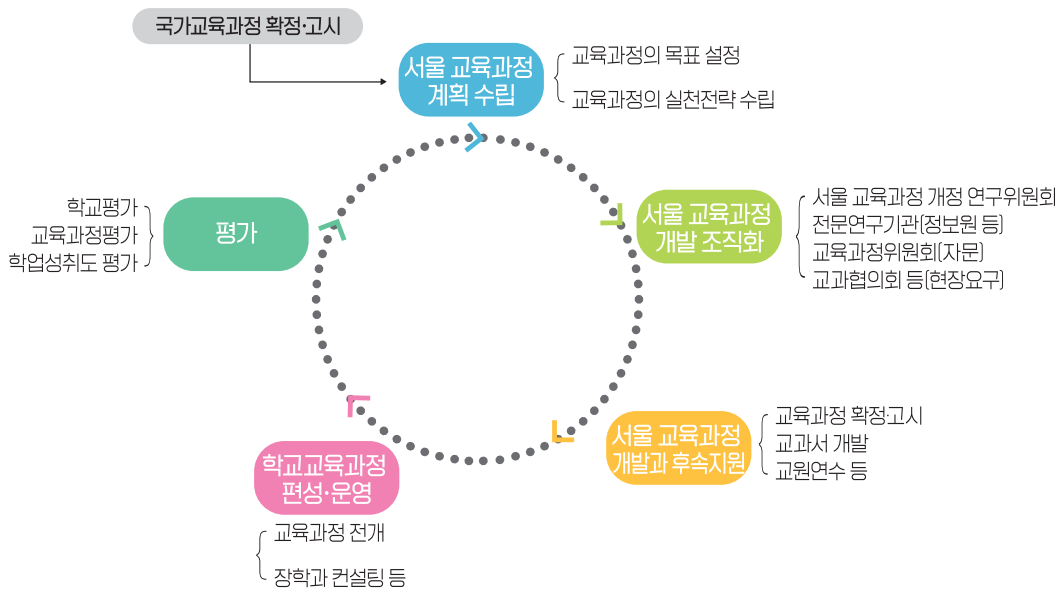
국가교육과정 확정·고시

서울 교육과정 계획 수립

교육과정의 목표 설정
교육과정의 실천전략 수립

서울 교육과정 개발 조직화

서울 교육과정 개정 연구위원회
전문연구기관(정보원 등)
교육과정위원회(자문)
교과협의회 등(현장요구)

서울 교육과정 개발과 후속지원

교육과정 확정·고시
교과서 개발
교원연수 등

학교교육과정 편성·운영

교육과정 전개
장학과 컨설팅 등

평가

학교평가
교육과정평가
학업성취도 평가